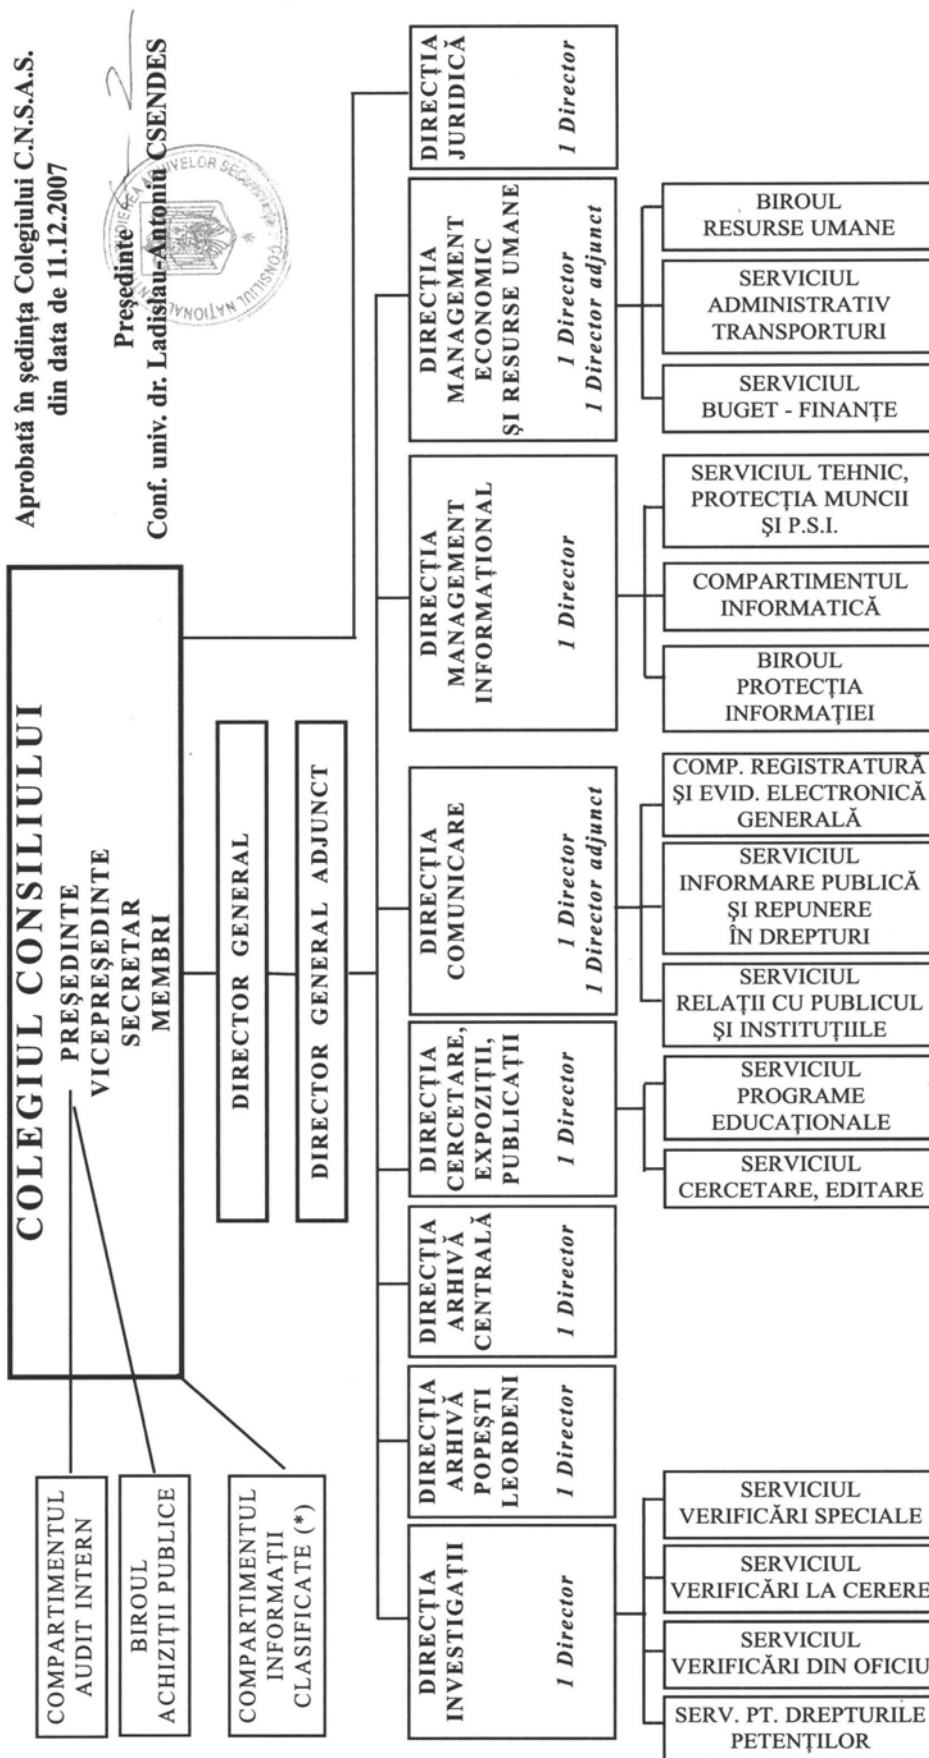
Aprobată în şedinţa Colegiului C.N.S.A.S. din data de 11.12.2007

Preşedinte
Conf. univ. dr. Ladislau-Antoniu CSENDES

CONSILIUL NAŢIONAL PENTRU STUDIEREA ARHIVELOR SECURITĂŢII

COLEGIUL CONSILIULUI
PREŞEDINTE
VICEPREŞEDINTE
SECRETAR
MEMBRI

DIRECTOR GENERAL

DIRECTOR GENERAL ADJUNCT

COMPARTIMENTUL AUDIT INTERN

BIROUL ACHIZIŢII PUBLICE

COMPARTIMENTUL INFORMAŢII CLASIFICATE (*)

DIRECŢIA JURIDICĂ
1 Director

DIRECŢIA MANAGEMENT ECONOMIC ŞI RESURSE UMANE
1 Director
1 Director adjunct

BIROUL RESURSE UMANE

SERVICIUL ADMINISTRATIV TRANSPORTURI

SERVICIUL BUGET - FINANŢE

DIRECŢIA MANAGEMENT INFORMAŢIONAL
1 Director

SERVICIUL TEHNIC, PROTECŢIA MUNCII ŞI P.S.I.

COMPARTIMENTUL INFORMATICĂ

BIROUL PROTECŢIA INFORMAŢIEI

DIRECŢIA COMUNICARE
1 Director
1 Director adjunct

COMP. REGISTRATURĂ ŞI EVID. ELECTRONICĂ GENERALĂ

SERVICIUL INFORMARE PUBLICĂ ŞI REPUNERE ÎN DREPTURI

SERVICIUL RELAŢII CU PUBLICUL ŞI INSTITUŢIILE

DIRECŢIA CERCETARE, EXPOZIŢII, PUBLICAŢII
1 Director

SERVICIUL PROGRAME EDUCAŢIONALE

SERVICIUL CERCETARE, EDITARE

DIRECŢIA ARHIVĂ CENTRALĂ
1 Director

DIRECŢIA ARHIVĂ POPEŞTI LEORDENI
1 Director

DIRECŢIA INVESTIGAŢII
1 Director

SERVICIUL VERIFICĂRI SPECIALE

SERVICIUL VERIFICĂRI LA CERERE

SERVICIUL VERIFICĂRI DIN OFICIU

SERV. PT. DREPTURILE PETENŢILOR